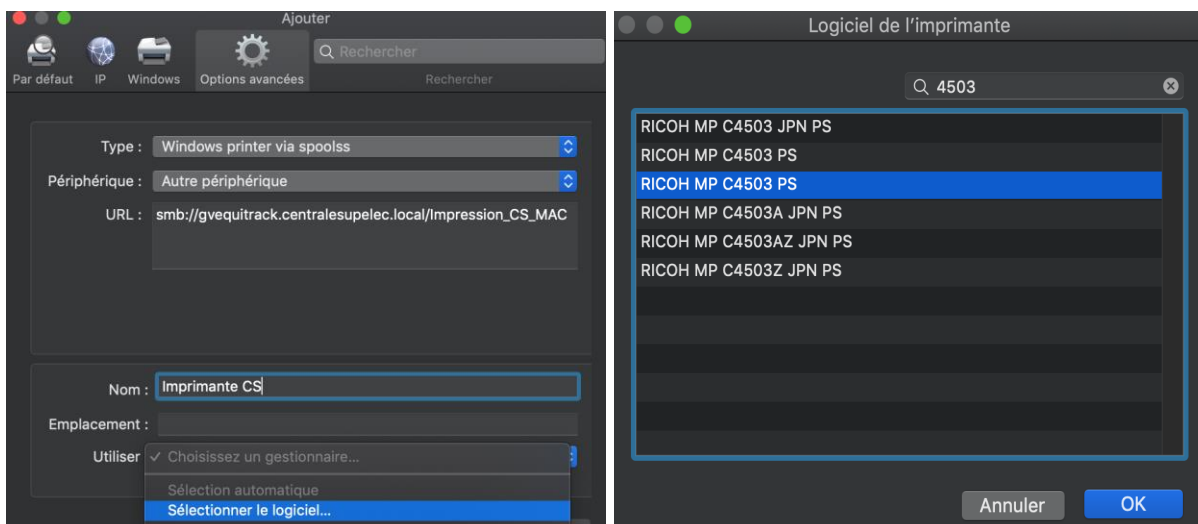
Ajouter

Par défaut IP Windows Options avancées

Rechercher

Rechercher

Type : Windows printer via spoolss

Périphérique : Autre périphérique

URL : smb://gvequitrack.centralesupelec.local/Impression_CS_MAC

Nom : Imprimante CS

Emplacement :

Utiliser ✓ Choisissez un gestionnaire...

Sélection automatique

Sélectionner le logiciel...

Logiciel de l'imprimante

4503

RICOH MP C4503 JPN PS
RICOH MP C4503 PS
RICOH MP C4503 PS
RICOH MP C4503A JPN PS
RICOH MP C4503AZ JPN PS
RICOH MP C4503Z JPN PS

Annuler OK